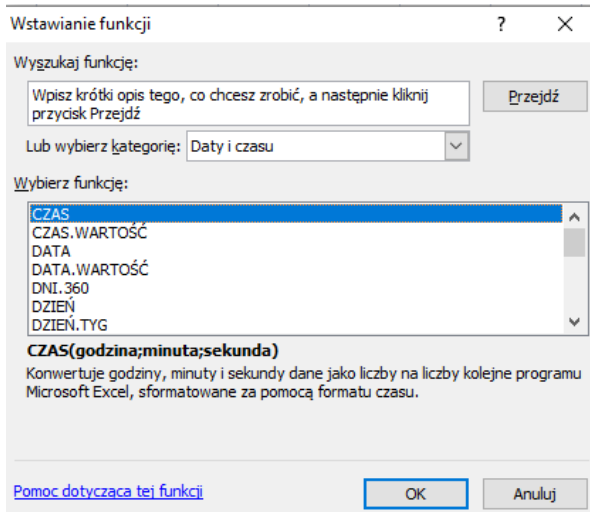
Wstawianie funkcji

?

×

Wyszukaj funkcję:

Wpisz krótki opis tego, co chcesz zrobić, a następnie kliknij przycisk Przejdź

Przejdź

Lub wybierz kategorię: Daty i czasu

Wybierz funkcję:

CZAS
CZAS.WARTOŚĆ
DATA
DATA.WARTOŚĆ
DNI.360
DZIEŃ
DZIEŃ.TYG

CZAS(godzina;minuta;sekunda)

Konwertuje godziny, minuty i sekundy dane jako liczby na liczby kolejne programu Microsoft Excel, sformatowane za pomocą formatu czasu.

Pomoc dotycząca tej funkcji

OK

Anuluj